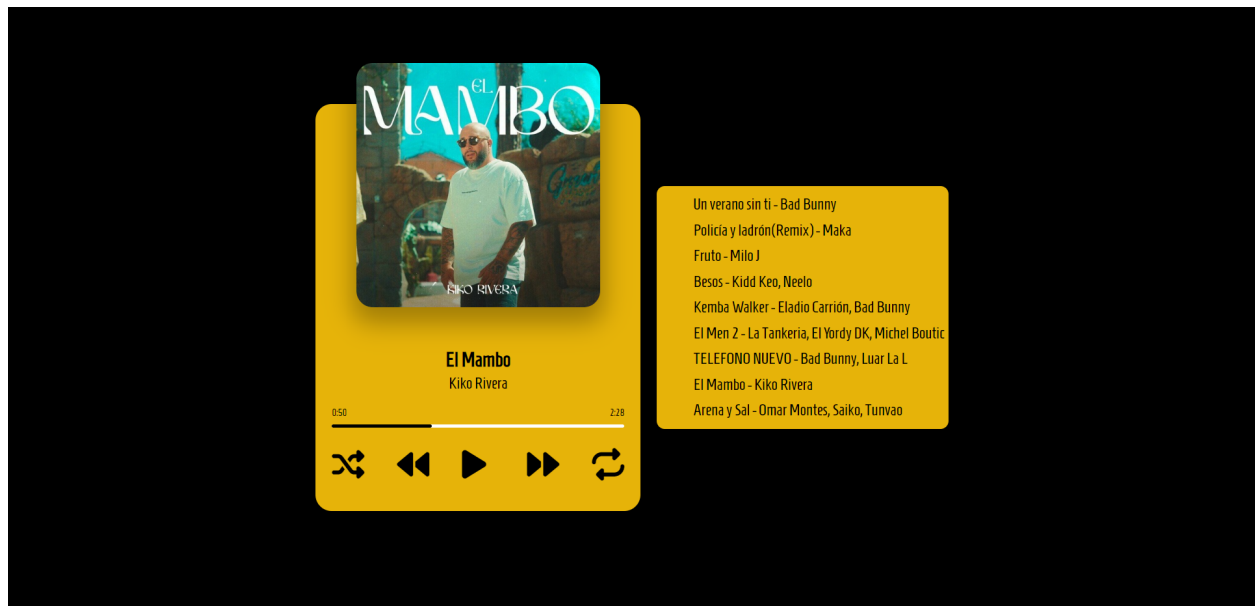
EL MAMBO

KIKO RIVERA

El Mambo
Kiko Rivera

0:50
2:28

Un verano sin ti - Bad Bunny
Policía y ladrón(Remix) - Maka
Fruto - Milo J
Besos - Kidd Keo, Neelo
Kemba Walker - Eladio Carrión, Bad Bunny
El Men 2 - La Tankeria, El Yordy DK, Michel Boutic
TELEFONO NUEVO - Bad Bunny, Luar La L
El Mambo - Kiko Rivera
Arena y Sal - Omar Montes, Saiko, Tunvao